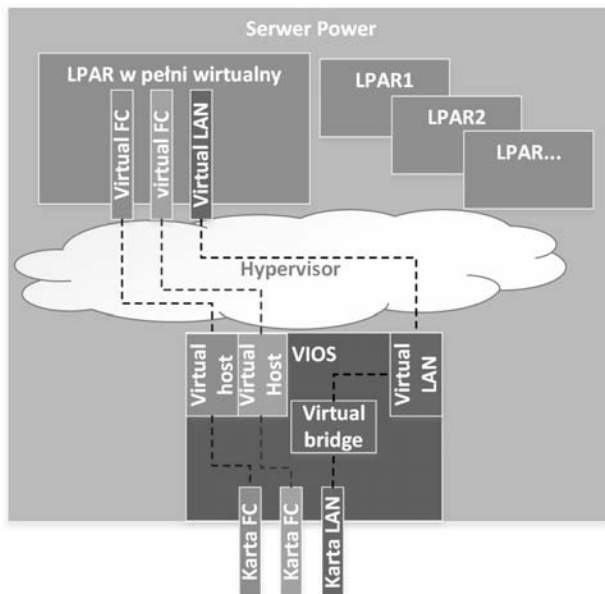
Serwer Power

LPAR w pełni wirtualny

Virtual FC

virtual FC

Virtual LAN

LPAR1

LPAR2

LPAR...

Hypervisor

Virtual host

Virtual Host

VIOS

Virtual bridge

Virtual LAN

Karta FC

Karta FC

Karta LAN